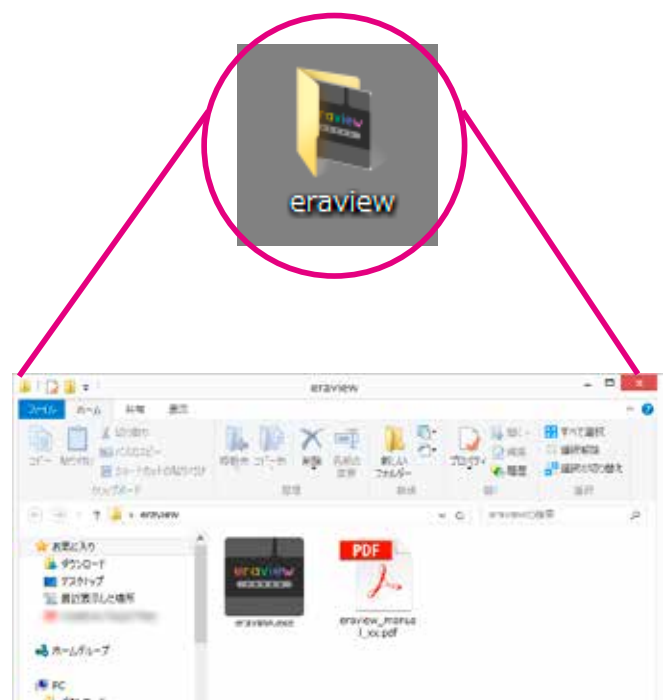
eraview

eraview

ファイル ホーム 共有 表示

コピー 貼り付け 切り取り パスのコピー ショートカットの貼り付け
クリップボード

移動先 コピー先 削除 名前の変更
整理

新しいフォルダー
新規

プロパティ 開く 編集 履歴
開く

すべて選択 選択解除 選択の切り替え
選択

eraview

eraviewの検索

お気に入り
ダウンロード
デスクトップ
最近表示した場所
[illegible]

ホームグループ

PC

eraview

eraview.exe

PDF

eraview_manual_xx.pdf